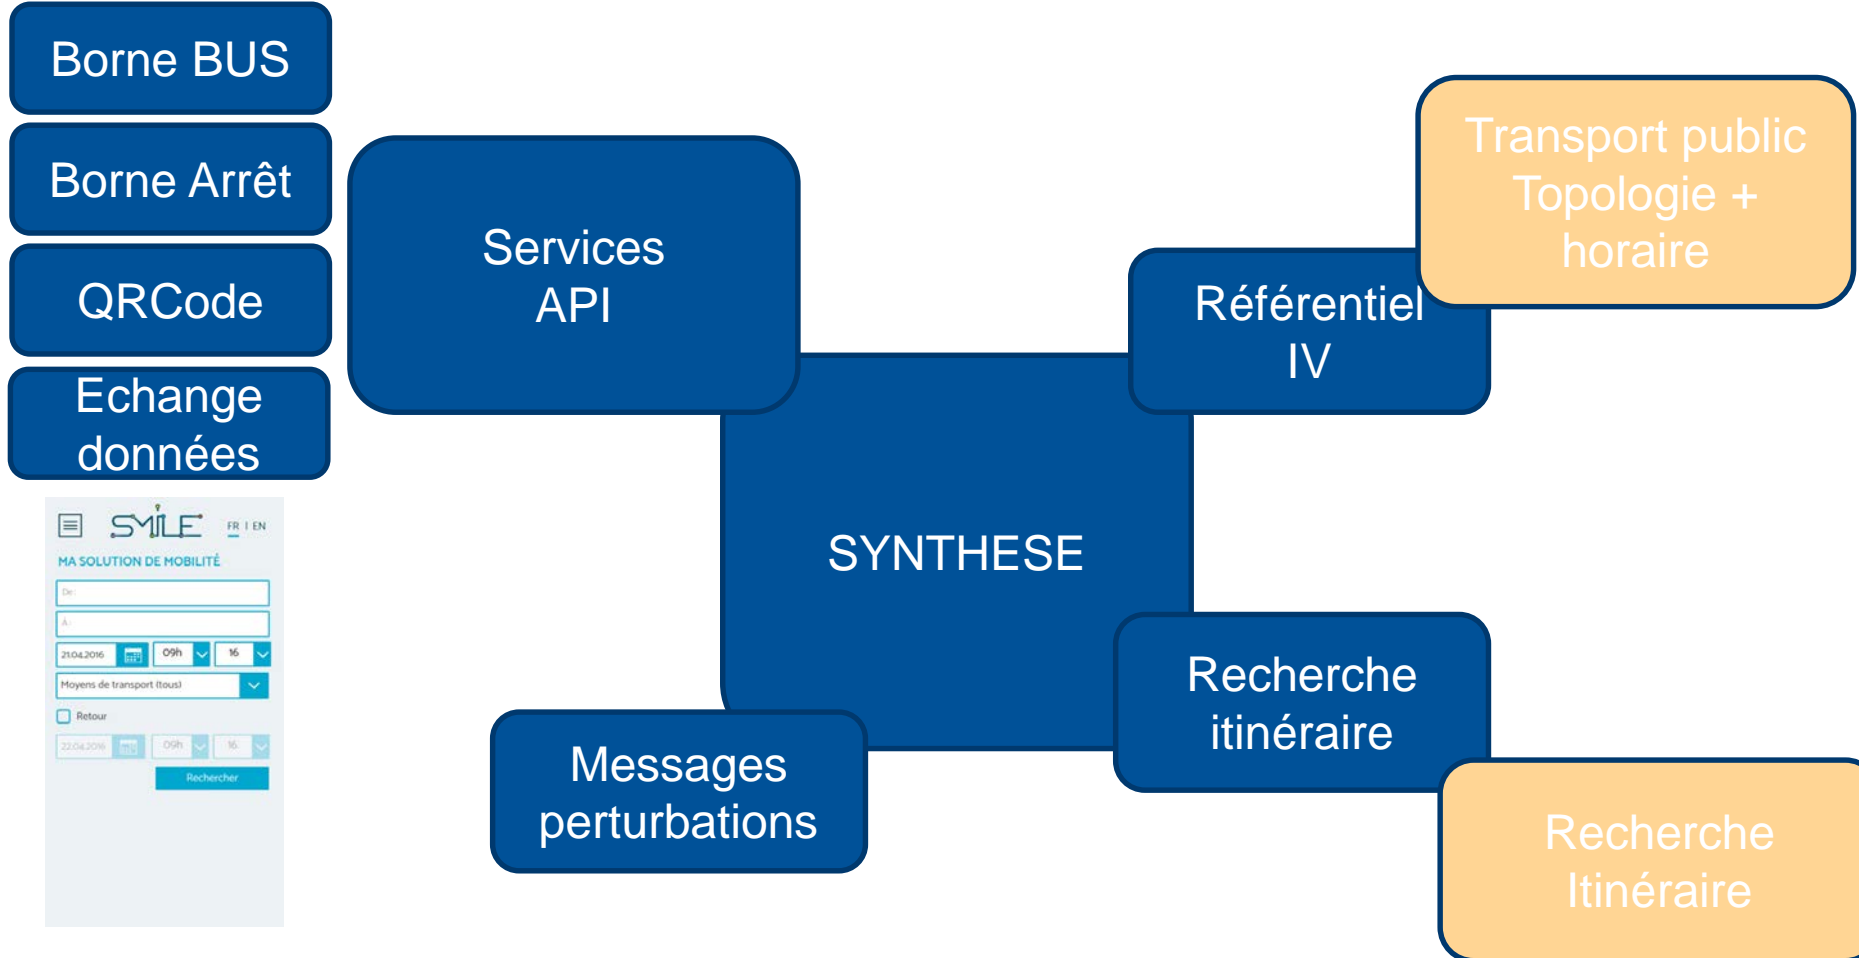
Borne BUS

Borne Arrêt

QRCode

Echange données

SMILE FR I EN

MA SOLUTION DE MOBILITÉ

De:

A:

21.04.2016 09h 16

Moyens de transport (tous)

Retour

22.04.2016 09h 16

Rechercher

Services API

Transport public Topologie + horaire

Référentiel IV

SYNTHESE

Recherche itinéraire

Messages perturbations

Recherche Itinéraire